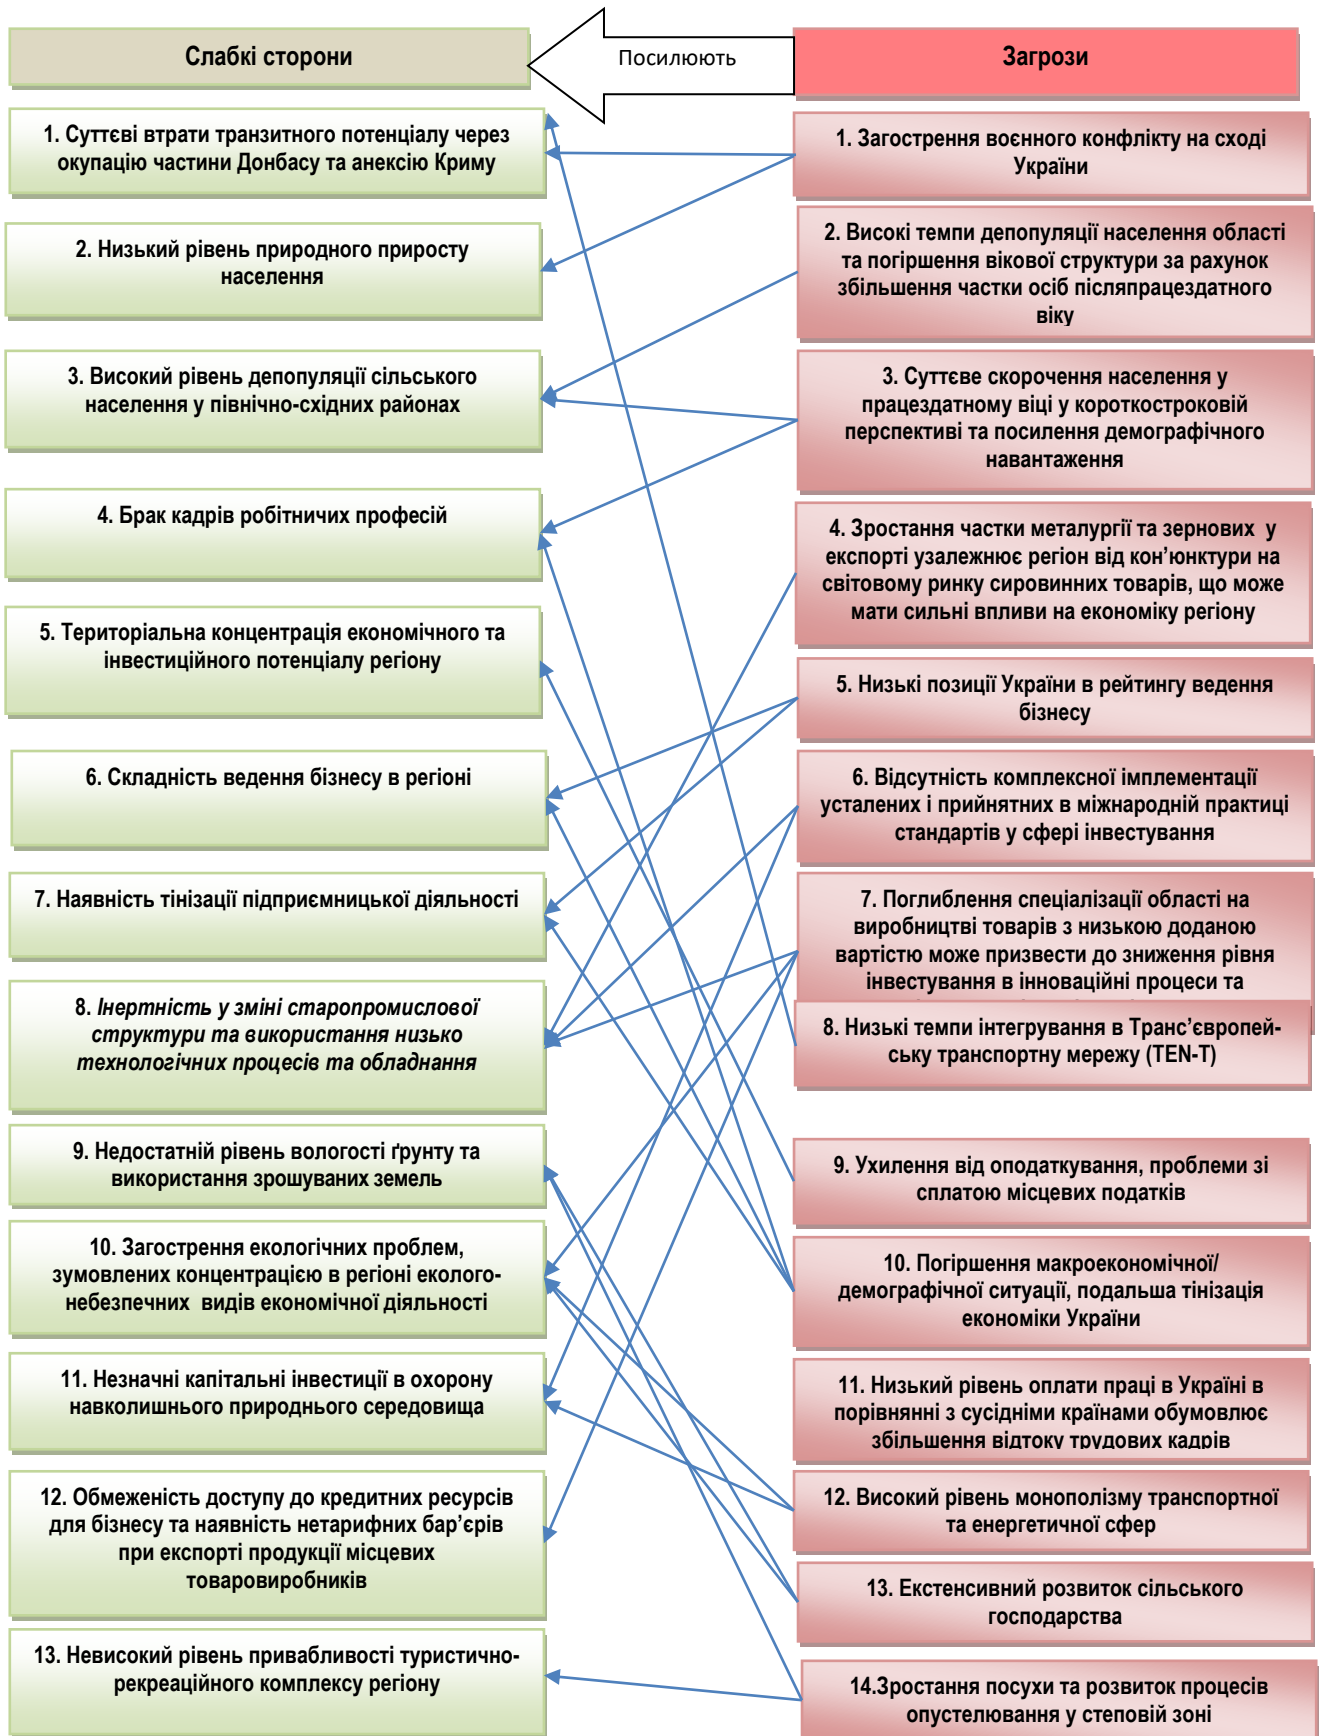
Слабкі сторони

Посилюють

Загрози

1. Суттєві втрати транзитного потенціалу через окупацію частини Донбасу та анексію Криму

2. Низький рівень природного приросту населення

3. Високий рівень депопуляції сільського населення у північно-східних районах

4. Брак кадрів робітничих професій

5. Територіальна концентрація економічного та інвестиційного потенціалу регіону

6. Складність ведення бізнесу в регіоні

7. Наявність тінізації підприємницької діяльності

8. *Інертність у зміні старопромислової структури та використання низько технологічних процесів та обладнання*

9. Недостатній рівень вологості ґрунту та використання зрошуваних земель

10. Загострення екологічних проблем, зумовлених концентрацією в регіоні еколого-небезпечних видів економічної діяльності

11. Незначні капітальні інвестиції в охорону навколишнього природнього середовища

12. Обмеженість доступу до кредитних ресурсів для бізнесу та наявність нетарифних бар'єрів при експорті продукції місцевих товаровиробників

13. Невисокий рівень привабливості туристично-рекреаційного комплексу регіону

1. Загострення воєнного конфлікту на сході України

2. Високі темпи депопуляції населення області та погіршення вікової структури за рахунок збільшення частки осіб післяпрацездатного віку

3. Суттєве скорочення населення у працездатному віці у короткостроковій перспективі та посилення демографічного навантаження

4. Зростання частки металургії та зернових у експорті узалежнює регіон від кон'юнктури на світовому ринку сировинних товарів, що може мати сильні впливи на економіку регіону

5. Низькі позиції України в рейтингу ведення бізнесу

6. Відсутність комплексної імплементації усталених і прийнятних в міжнародній практиці стандартів у сфері інвестування

7. Поглиблення спеціалізації області на виробництві товарів з низькою доданою вартістю може призвести до зниження рівня інвестування в інноваційні процеси та

8. Низькі темпи інтегрування в Транс'європейську транспортну мережу (TEN-T)

9. Ухилення від оподаткування, проблеми зі сплатою місцевих податків

10. Погіршення макроекономічної/ демографічної ситуації, подальша тінізація економіки України

11. Низький рівень оплати праці в Україні в порівнянні з сусідніми країнами обумовлює збільшення відтоку трудових кадрів

12. Високий рівень монополізму транспортної та енергетичної сфер

13. Екстенсивний розвиток сільського господарства

14.Зростання посухи та розвиток процесів опустелювання у степовій зоні